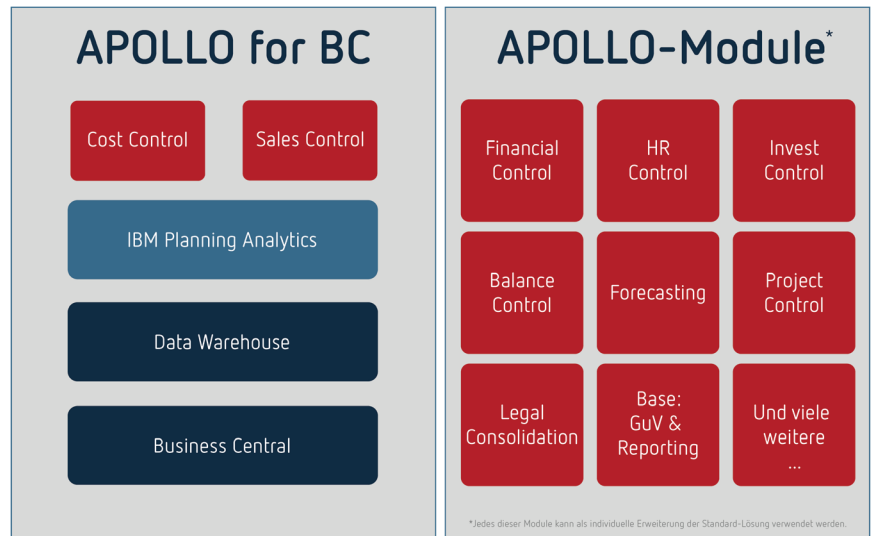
APOLLO for BC

Cost Control

Sales Control

IBM Planning Analytics

Data Warehouse

Business Central

APOLLO-Module*

Financial Control

HR Control

Invest Control

Balance Control

Forecasting

Project Control

Legal Consolidation

Base: GuV & Reporting

Und viele weitere ...

*Jedes dieser Module kann als individuelle Erweiterung der Standard-Lösung verwendet werden.